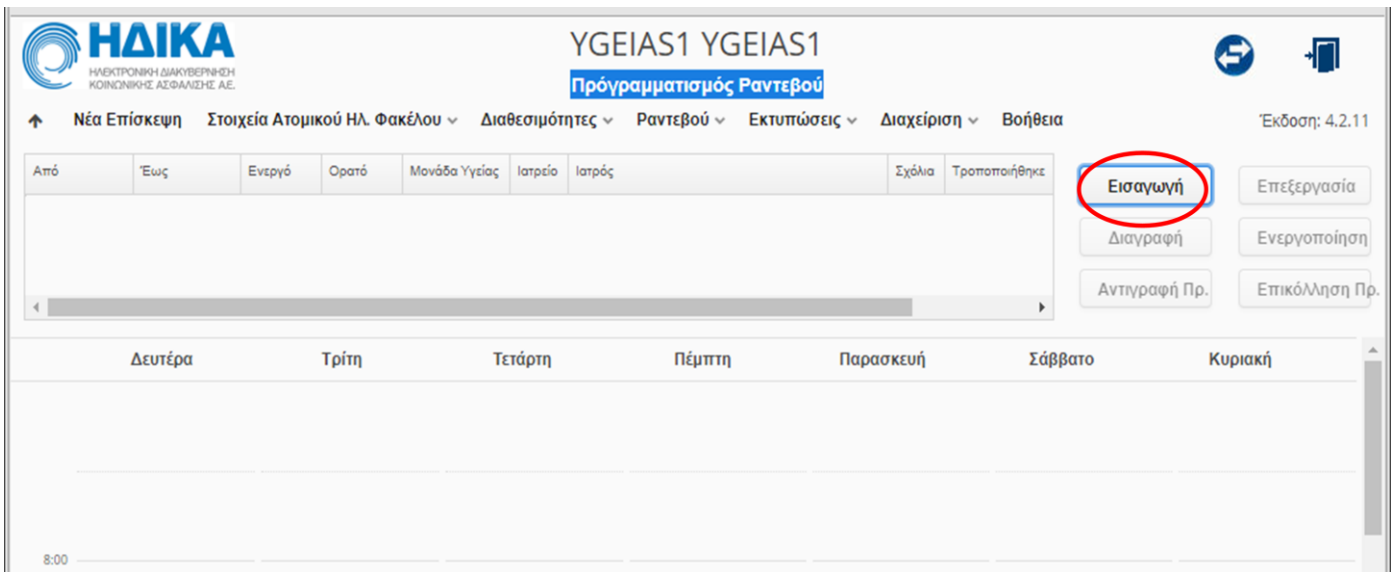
ΗΔΙΚΑ
ΗΛΕΚΤΡΟΝΙΚΗ ΔΙΑΚΥΒΕΡΝΗΣΗ ΚΟΙΝΩΝΙΚΗΣ ΑΣΦΑΛΙΣΗΣ Α.Ε.

YGEIAS1 YGEIAS1
Πρόγραμματισμός Ραντεβού

Νέα Επίσκεψη Στοιχεία Ατομικού Ηλ. Φακέλου Διαθεσιμότητες Ραντεβού Εκτυπώσεις Διαχείριση Βοήθεια

Έκδοση: 4.2.11

| Από | Έως | Ενεργό | Ορατό | Μονάδα Υγείας | Ιατρείο | Ιατρός | Σχόλια | Τροποποιήθηκε |
|---|---|---|---|---|---|---|---|---|

Εισαγωγή Επεξεργασία
Διαγραφή Ενεργοποίηση
Αντιγραφή Πρ. Επικόλληση Πρ.

| Δευτέρα | Τρίτη | Τετάρτη | Πέμπτη | Παρασκευή | Σάββατο | Κυριακή |
|---|---|---|---|---|---|---|

8:00